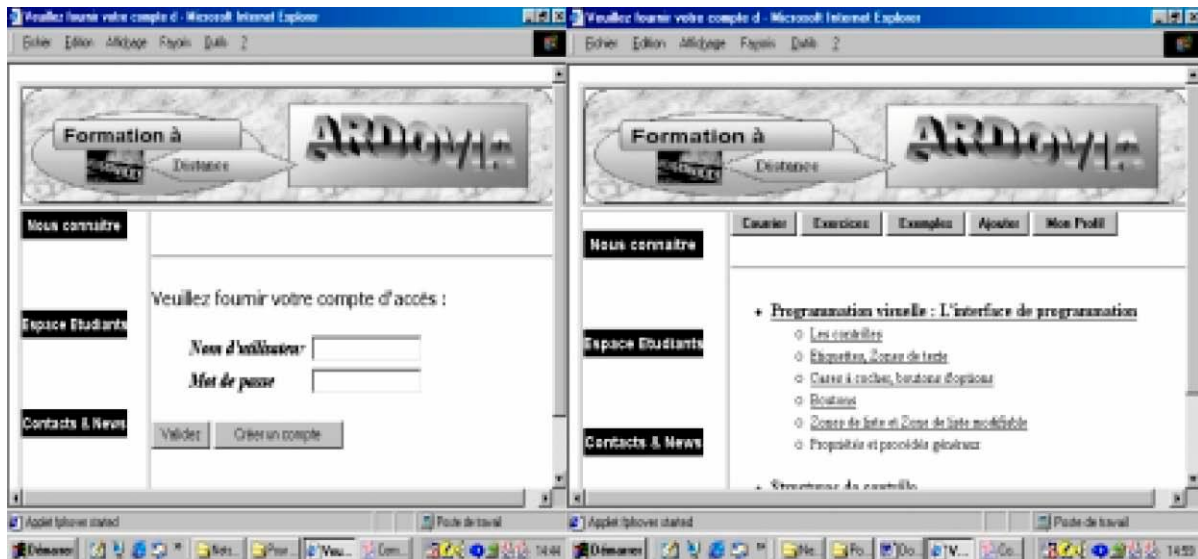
Veuillez fournir votre compte d - Microsoft Internet Explorer
Fichier Edition Affichage Favoris Outils ?

Formation à
Distance
ARDOVIA

Nous connaître

Espace Etudiants

Contacts & News

Veuillez fournir votre compte d'accès :

Nom d'utilisateur
Mot de passe

Valider
Créer un compte

Applet fphover started
Poste de travail
Démarrer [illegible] 14:44

Veuillez fournir votre compte d - Microsoft Internet Explorer
Fichier Edition Affichage Favoris Outils ?

Formation à
Distance
ARDOVIA

Nous connaître

Espace Etudiants

Contacts & News

Courrier
Exercices
Exemples
Ajouter
Mon Profil

• Programmation visuelle : L'interface de programmation
○ Les contrôles
○ Etiquettes, Zones de texte
○ Cases à cocher, boutons d'options
○ Boutons
○ Zones de liste et Zone de liste modifiable
○ Propriétés et procédés généraux

• Structures de contrôle

Applet fphover started
Poste de travail
Démarrer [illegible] 14:53